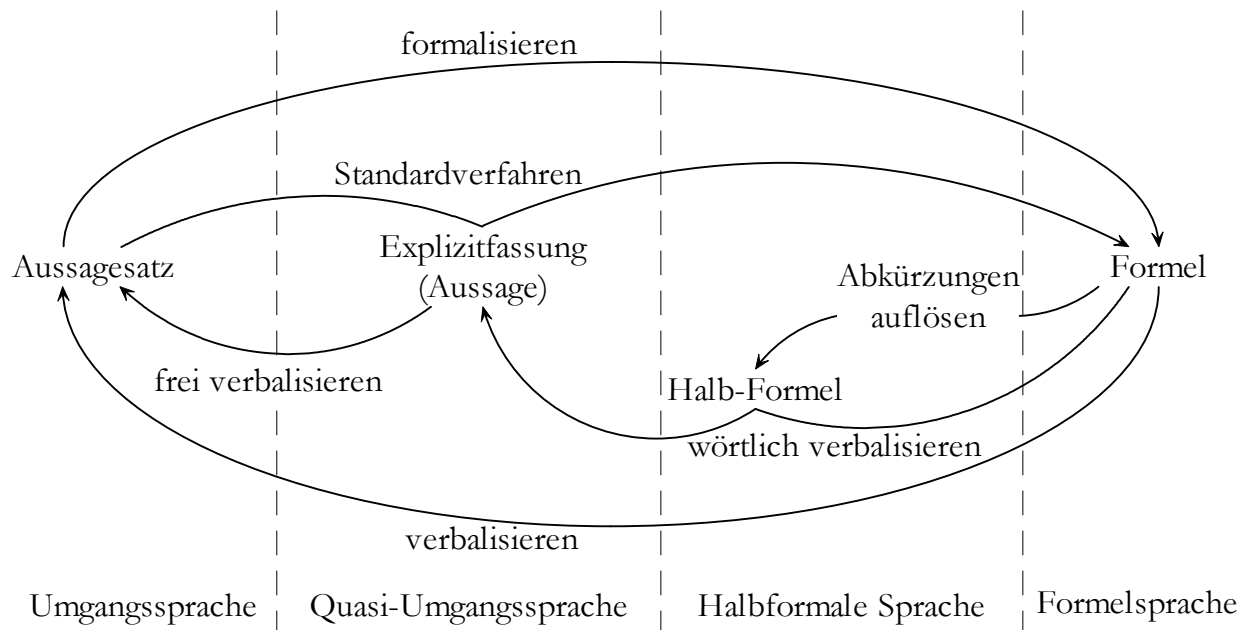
formalisieren

Standardverfahren

Aussagesatz

Explizitfassung (Aussage)

Abkürzungen auflösen

Formel

frei verbalisieren

Halb-Formel

wörtlich verbalisieren

verbalisieren

Umgangssprache

Quasi-Umgangssprache

Halbformale Sprache

Formelsprache